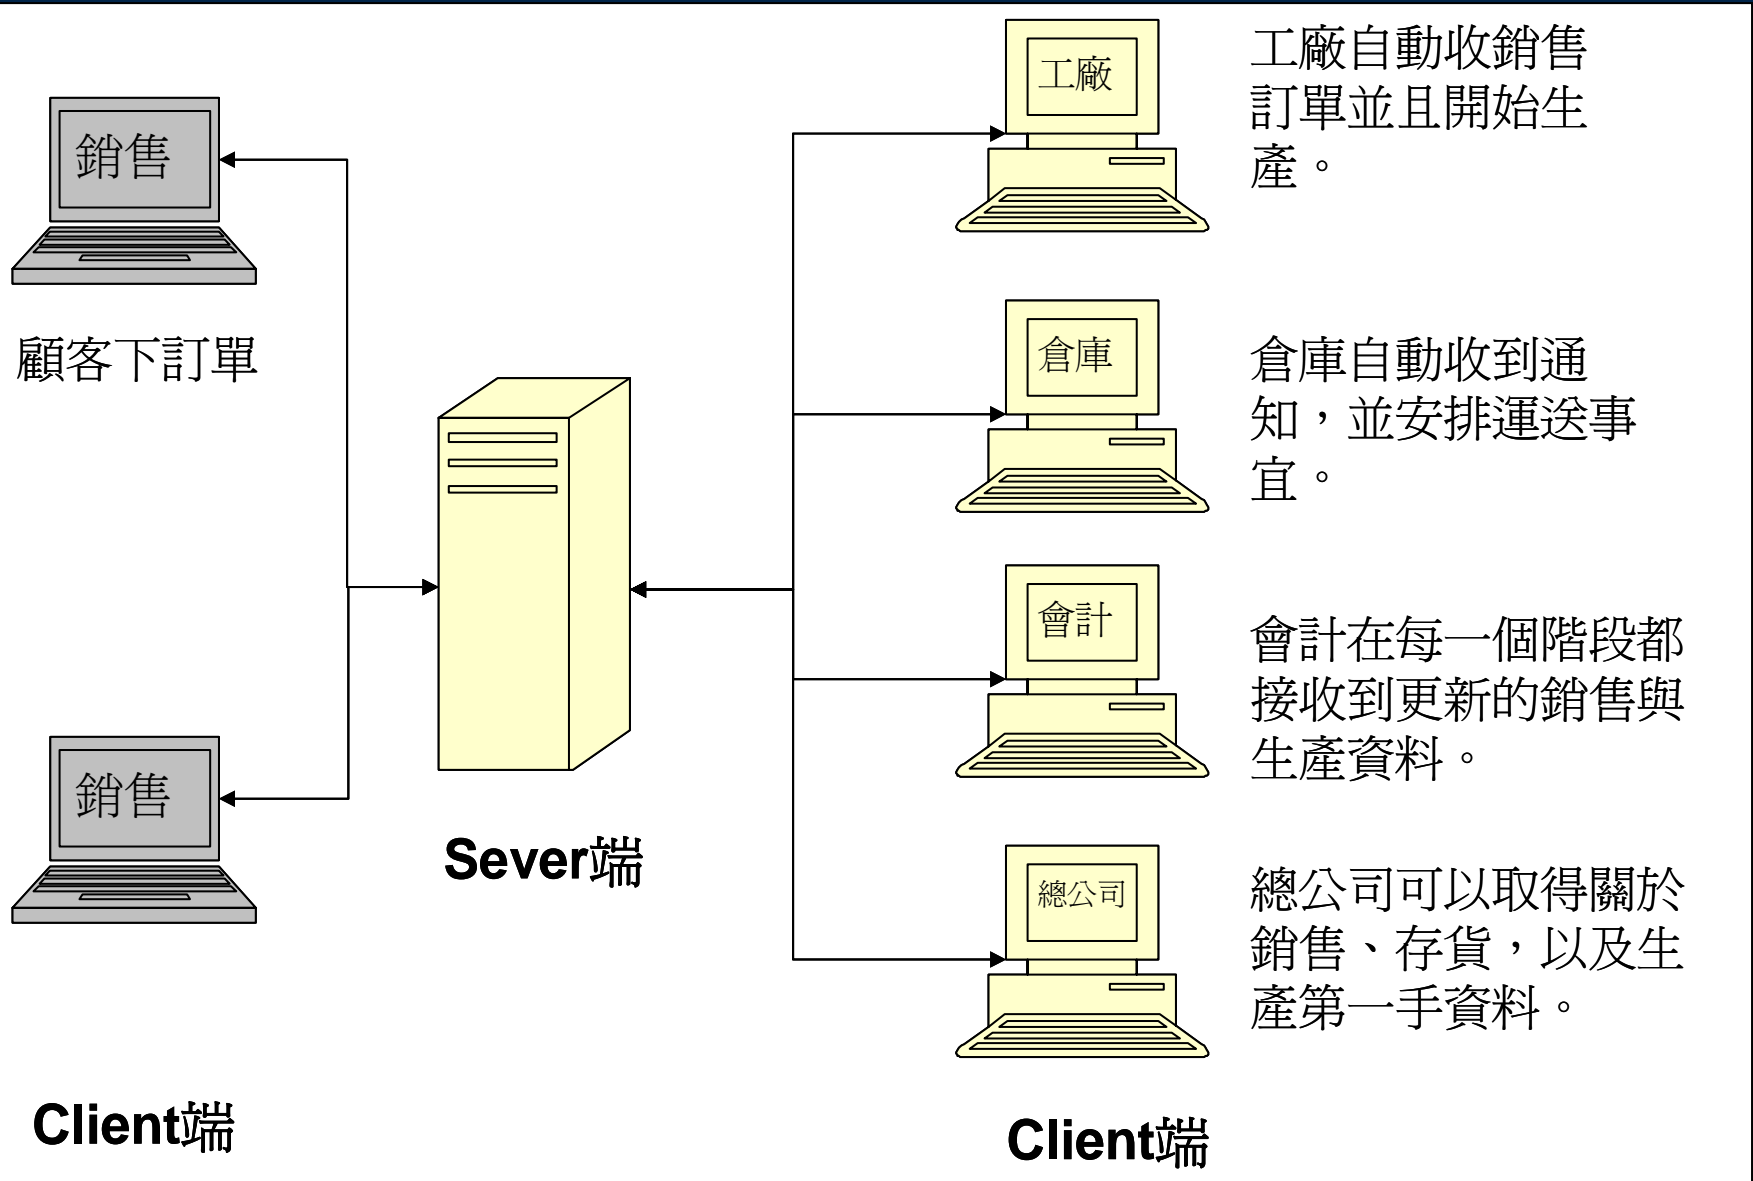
銷售

顧客下訂單

銷售

Client端

Sever端

工廠

工廠自動收銷售訂單並且開始生產。

倉庫

倉庫自動收到通知，並安排運送事宜。

會計

會計在每一個階段都接收到更新的銷售與生產資料。

總公司

總公司可以取得關於銷售、存貨，以及生產第一手資料。

Client端